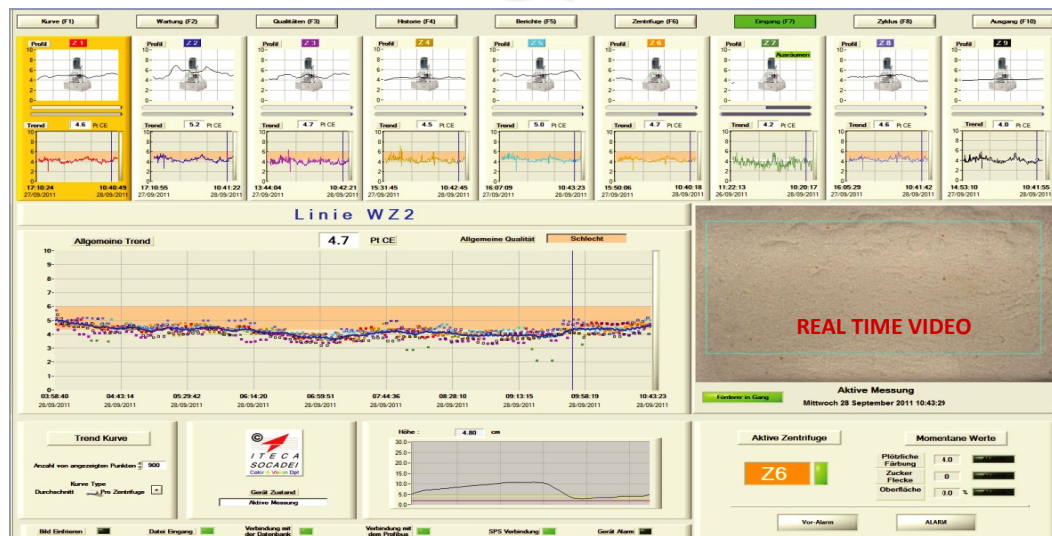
Kurve (F1) Wartung (F2) Qualitäten (F3) Historie (F4) Berichte (F5) Zentrifuge (F6) Eingang (F7) Zyklus (F8) Ausgang (F10)

Profil Z 1
Trend 4.6 Pt CE
17:10:24 27/09/2011 10:40:49 28/09/2011

Profil Z 2
Trend 5.2 Pt CE
17:10:55 27/09/2011 10:41:22 28/09/2011

Profil Z 3
Trend 4.7 Pt CE
13:44:04 27/09/2011 10:42:21 28/09/2011

Profil Z 4
Trend 4.5 Pt CE
15:31:45 27/09/2011 10:42:45 28/09/2011

Profil Z 5
Trend 5.0 Pt CE
16:07:09 27/09/2011 10:43:23 28/09/2011

Profil Z 6
Trend 4.7 Pt CE
15:50:06 27/09/2011 10:40:18 28/09/2011

Profil Z 7 Ausräumen
Trend 4.2 Pt CE
11:22:13 27/09/2011 10:20:17 28/09/2011

Profil Z 8
Trend 4.6 Pt CE
16:05:29 27/09/2011 10:41:42 28/09/2011

Profil Z 9
Trend 4.0 Pt CE
14:53:10 27/09/2011 10:41:55 28/09/2011

Linie WZ2

Allgemeine Trend 4.7 Pt CE Allgemeine Qualität Schlecht

10 9 8 7 6 5 4 3 2 1 0
03:58:40 28/09/2011 04:43:14 28/09/2011 05:29:42 28/09/2011 06:14:20 28/09/2011 06:59:51 28/09/2011 07:44:36 28/09/2011 08:28:10 28/09/2011 09:13:15 28/09/2011 09:58:19 28/09/2011 10:43:23 28/09/2011

REAL TIME VIDEO

Förderer in Gang
Aktive Messung
Mittwoch 28 September 2011 10:43:29

Trend Kurve
Anzahl von angezeigten Punkten 900
Kurve Type
Durchschnitt Pro Zentrifuge

ITECA SOCADEI
Color & Vision Dpt
Gerät Zustand
Aktive Messung

Höhe : 4.80 cm
20.0 17.5 15.0 12.5 10.0 7.5 5.0 2.5 0.0

Aktive Zentrifuge
Z6
Momentane Werte
Plötzliche Färbung 4.0
Zucker Flecke 0
Oberfläche 0.0 %

Bild Einfrieren Datei Eingang Verbindung mit der Datenbank Verbindung mit dem Profibus SPS Verbindung Gerät Alarm

Vor-Alarm ALARM